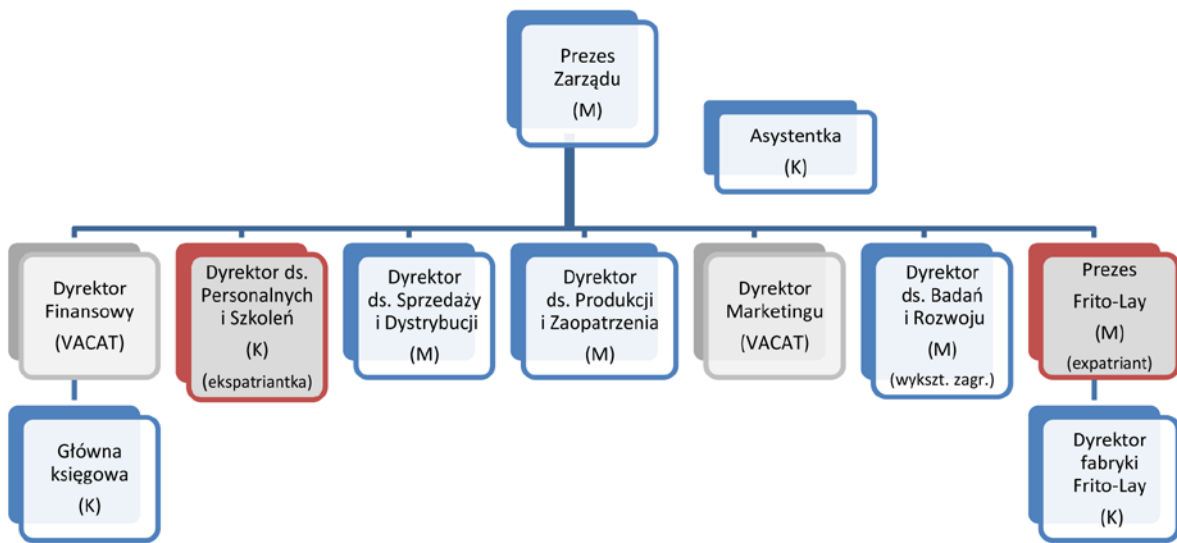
Prezes Zarządu
(M)

Asystentka
(K)

Dyrektor Finansowy
(VACAT)

Główna księgowa
(K)

Dyrektor ds. Personalnych i Szkoleń
(K)
(ekspatriantka)

Dyrektor ds. Sprzedaży i Dystrybucji
(M)

Dyrektor ds. Produkcji i Zaopatrzenia
(M)

Dyrektor Marketingu
(VACAT)

Dyrektor ds. Badań i Rozwoju
(M)
(wykszt. zagr.)

Prezes Frito-Lay
(M)
(expatriant)

Dyrektor fabryki Frito-Lay
(K)